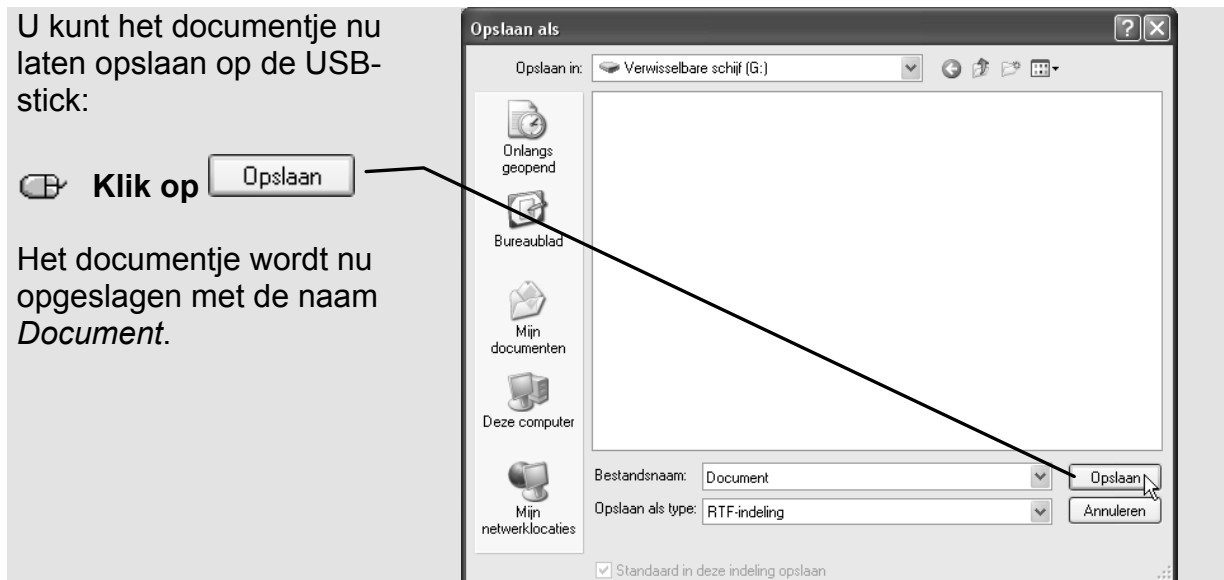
U kunt het documentje nu laten opslaan op de USB-stick:

Klik op Opslaan

Het documentje wordt nu opgeslagen met de naam *Document*.

Opslaan als

Opslaan in: Verwisselbare schijf (G:)

Onlangs geopend

Bureaublad

Mijn documenten

Deze computer

Mijn netwerklocaties

Bestandsnaam: Document

Opslaan als type: RTF-indeling

Opslaan

Annuleren

Standaard in deze indeling opslaan